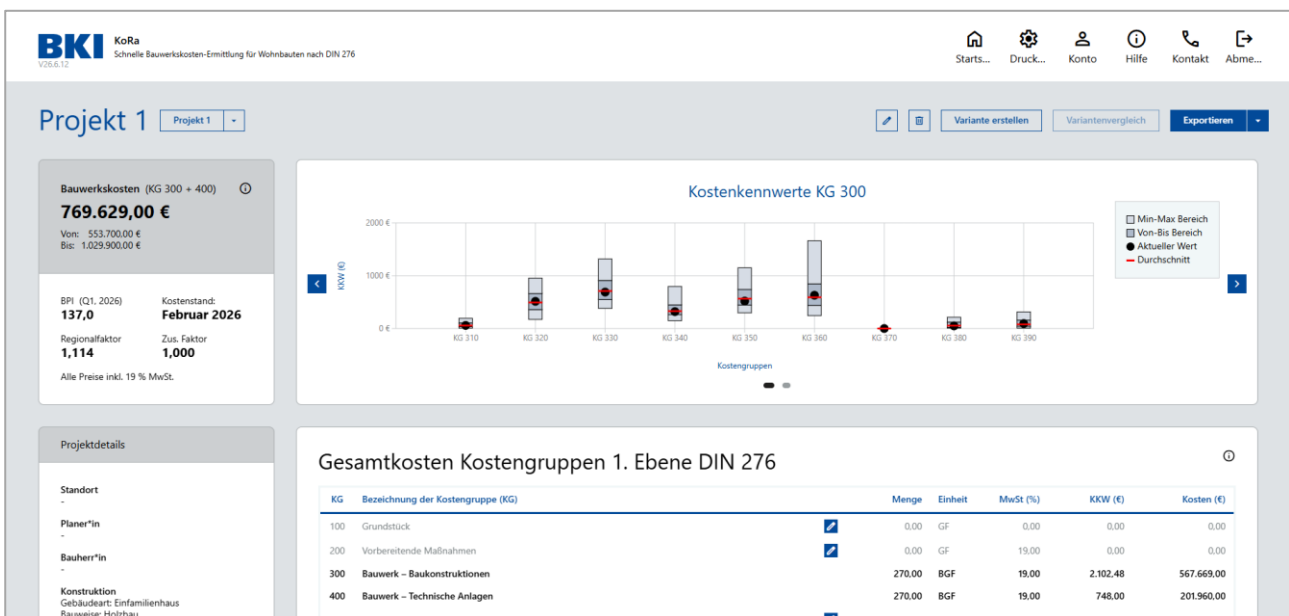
BKI KoRa
Schnelle Bauwerkskosten-Ermittlung für Wohnbauten nach DIN 276
V26.6.12

Starts... Druck... Konto Hilfe Kontakt Abme...

Projekt 1 Projekt 1

Variante erstellen Variantenvergleich Exportieren

Bauwerkskosten (KG 300 + 400)
769.629,00 €
Von: 553.700,00 €
Bis: 1.029.900,00 €

BPI (Q1, 2026)
137,0
Kostenstand:
Februar 2026
Regionalfaktor
1,114
Zus. Faktor
1,000
Alle Preise inkl. 19 % MwSt.

Kostenkennwerte KG 300

2000 €
1000 €
0 €
KKW (€)
KG 310 KG 320 KG 330 KG 340 KG 350 KG 360 KG 370 KG 380 KG 390
Kostengruppen

Min-Max Bereich
Von-Bis Bereich
Aktueller Wert
Durchschnitt

Projektdetails

Standort
-
Planer*in
-
Bauherr*in
-
Konstruktion
Gebäudeart: Einfamilienhaus
Bauweise: Holzbau

Gesamtkosten Kostengruppen 1. Ebene DIN 276

| KG | Bezeichnung der Kostengruppe (KG) | Menge | Einheit | MwSt (%) | KKW (€) | Kosten (€) |
|---|---|---|---|---|---|---|
| 100 | Grundstück | 0,00 | GF | 0,00 | 0,00 | 0,00 |
| 200 | Vorbereitende Maßnahmen | 0,00 | GF | 19,00 | 0,00 | 0,00 |
| 300 | Bauwerk – Baukonstruktionen | 270,00 | BGF | 19,00 | 2.102,48 | 567.669,00 |
| 400 | Bauwerk – Technische Anlagen | 270,00 | BGF | 19,00 | 748,00 | 201.960,00 |